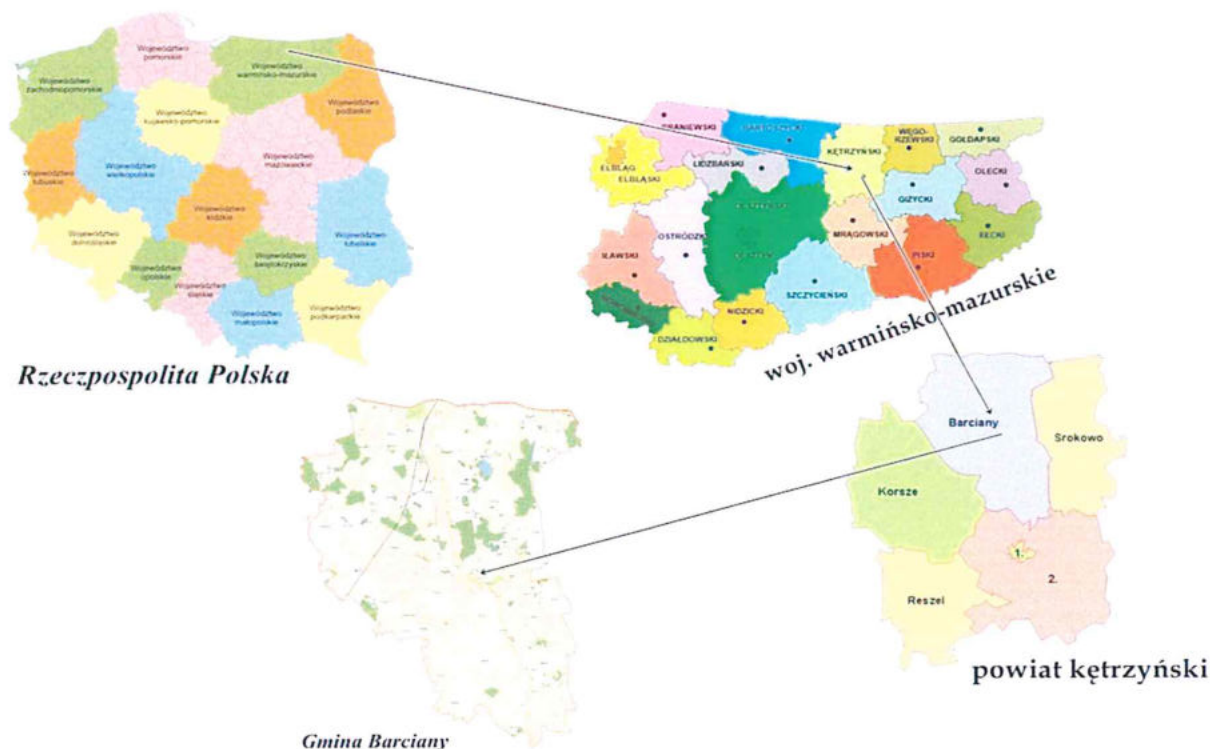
Województwo pomorskie

Województwo warmińsko-mazurskie

Województwo zachodniopomorskie

Województwo podlaskie

Województwo kujawsko-pomorskie

Województwo lubuskie

Województwo wielkopolskie

Województwo mazowieckie

Województwo łódzkie

Województwo dolnośląskie

Województwo lubelskie

Województwo opolskie

Województwo świętokrzyskie

Województwo śląskie

Województwo małopolskie

Województwo podkarpackie

Rzeczpospolita Polska

BRANIEWSKI

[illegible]

KĘTRZYŃSKI

WĘGORZEWSKI

GOŁDAPSKI

ELBLĄG

ELBLĄSKI

LIDZBARSKI

OLECKI

GIŻYCKI

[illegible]

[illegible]

EŁCKI

MRĄGOWSKI

IŁAWSKI

OSTRÓDZKI

PISKI

SZCZYCIEŃSKI

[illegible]

NIDZICKI

DZIAŁDOWSKI

woj. warmińsko-mazurskie

Barciany

Srokowo

Korsze

1.

2.

Reszel

powiat kętrzyński

Gmina Barciany